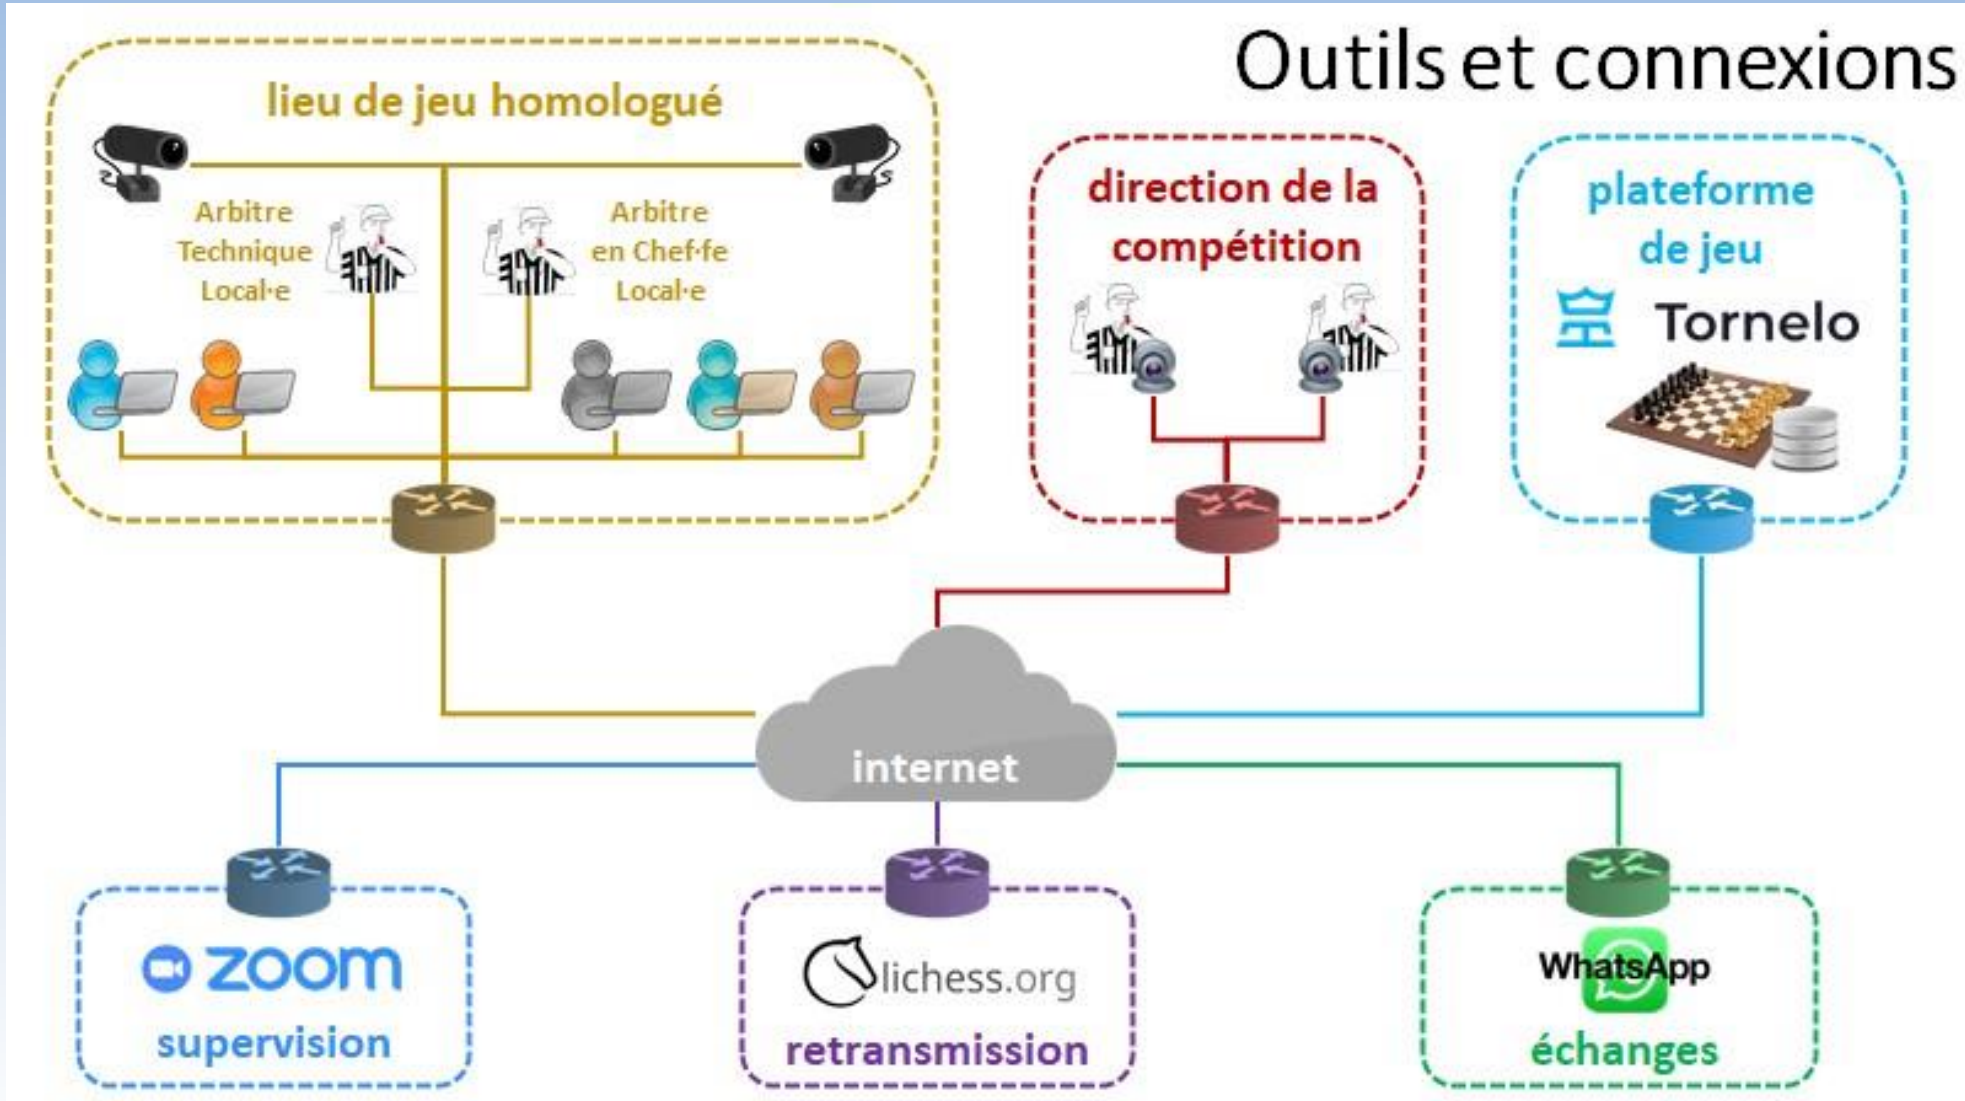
Outils et connexions

lieu de jeu homologué

Arbitre Technique Local·e

Arbitre en Chef·fe Local·e

direction de la compétition

plateforme de jeu

Tornelo

internet

zoom

supervision

lichess.org

retransmission

WhatsApp

échanges